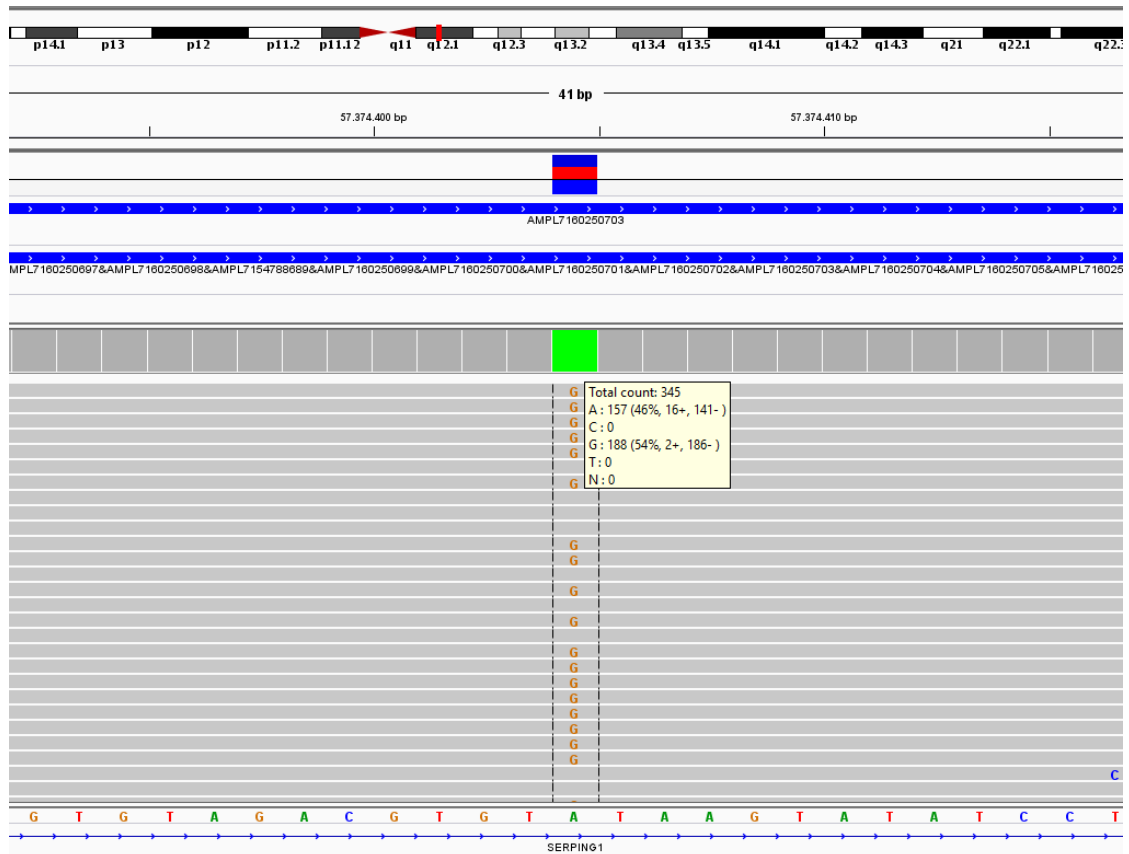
p14.1 p13 p12 p11.2 p11.12 q11 q12.1 q12.3 q13.2 q13.4 q13.5 q14.1 q14.2 q14.3 q21 q22.1 q22.3

41 bp

57.374.400 bp

57.374.410 bp

AMPL7160250703

MPL7160250697&AMPL7160250698&AMPL7154788689&AMPL7160250699&AMPL7160250700&AMPL7160250701&AMPL7160250702&AMPL7160250703&AMPL7160250704&AMPL7160250705&AMPL716025

G
G
G
G
G
G

Total count: 345
A : 157 (46%, 16+, 141- )
C : 0
G : 188 (54%, 2+, 186- )
T : 0
N : 0

G
G
G
G
G
G
G
G
G
G
G
G
G

C

G T G T A G A C G T G T A T A A G T A T A T C C T

SERPING1